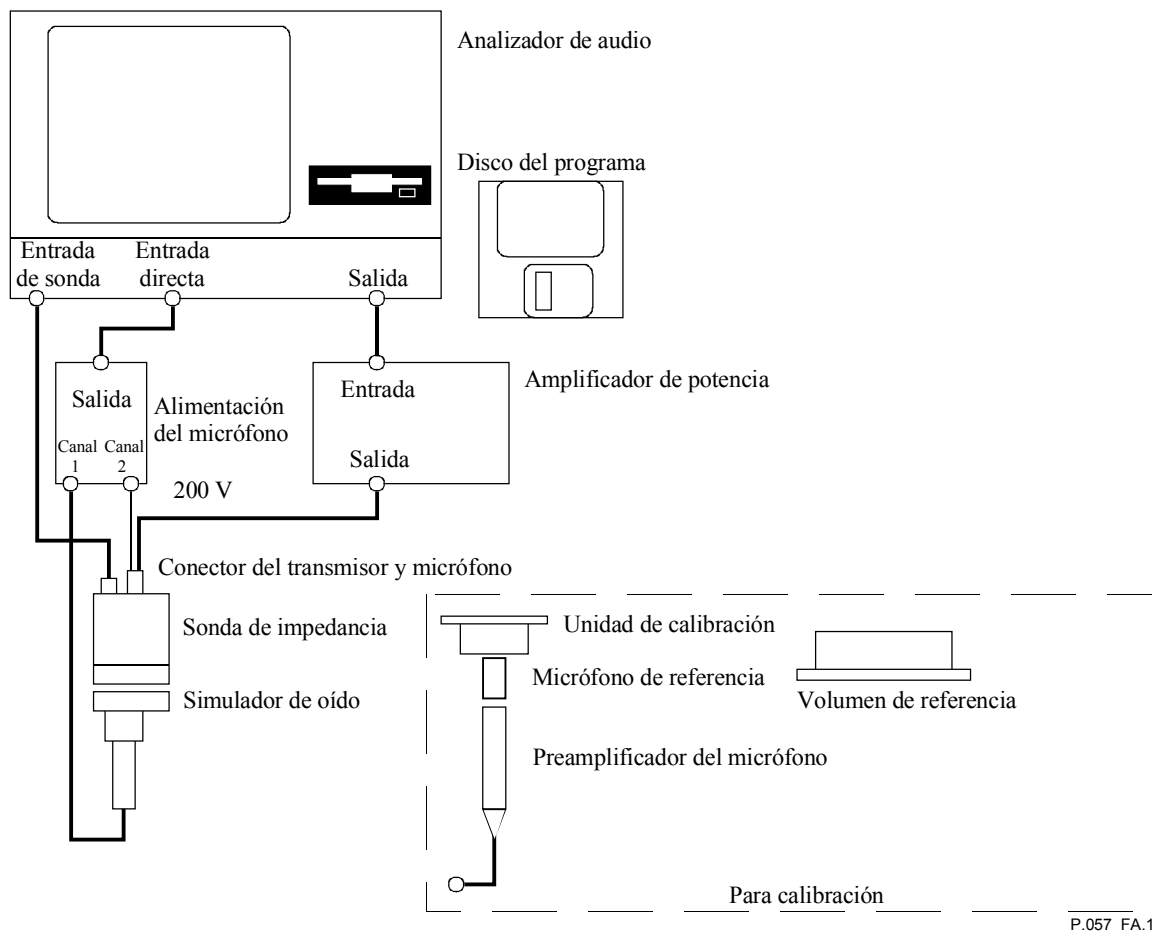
Analizador de audio

Disco del programa

Entrada de sonda

Entrada directa

Salida

Salida

Alimentación del micrófono

Canal 1

Canal 2

200 V

Entrada

Amplificador de potencia

Salida

Conector del transmisor y micrófono

Sonda de impedancia

Simulador de oído

Unidad de calibración

Micrófono de referencia

Volumen de referencia

Preamplificador del micrófono

Para calibración

P.057 FA.1